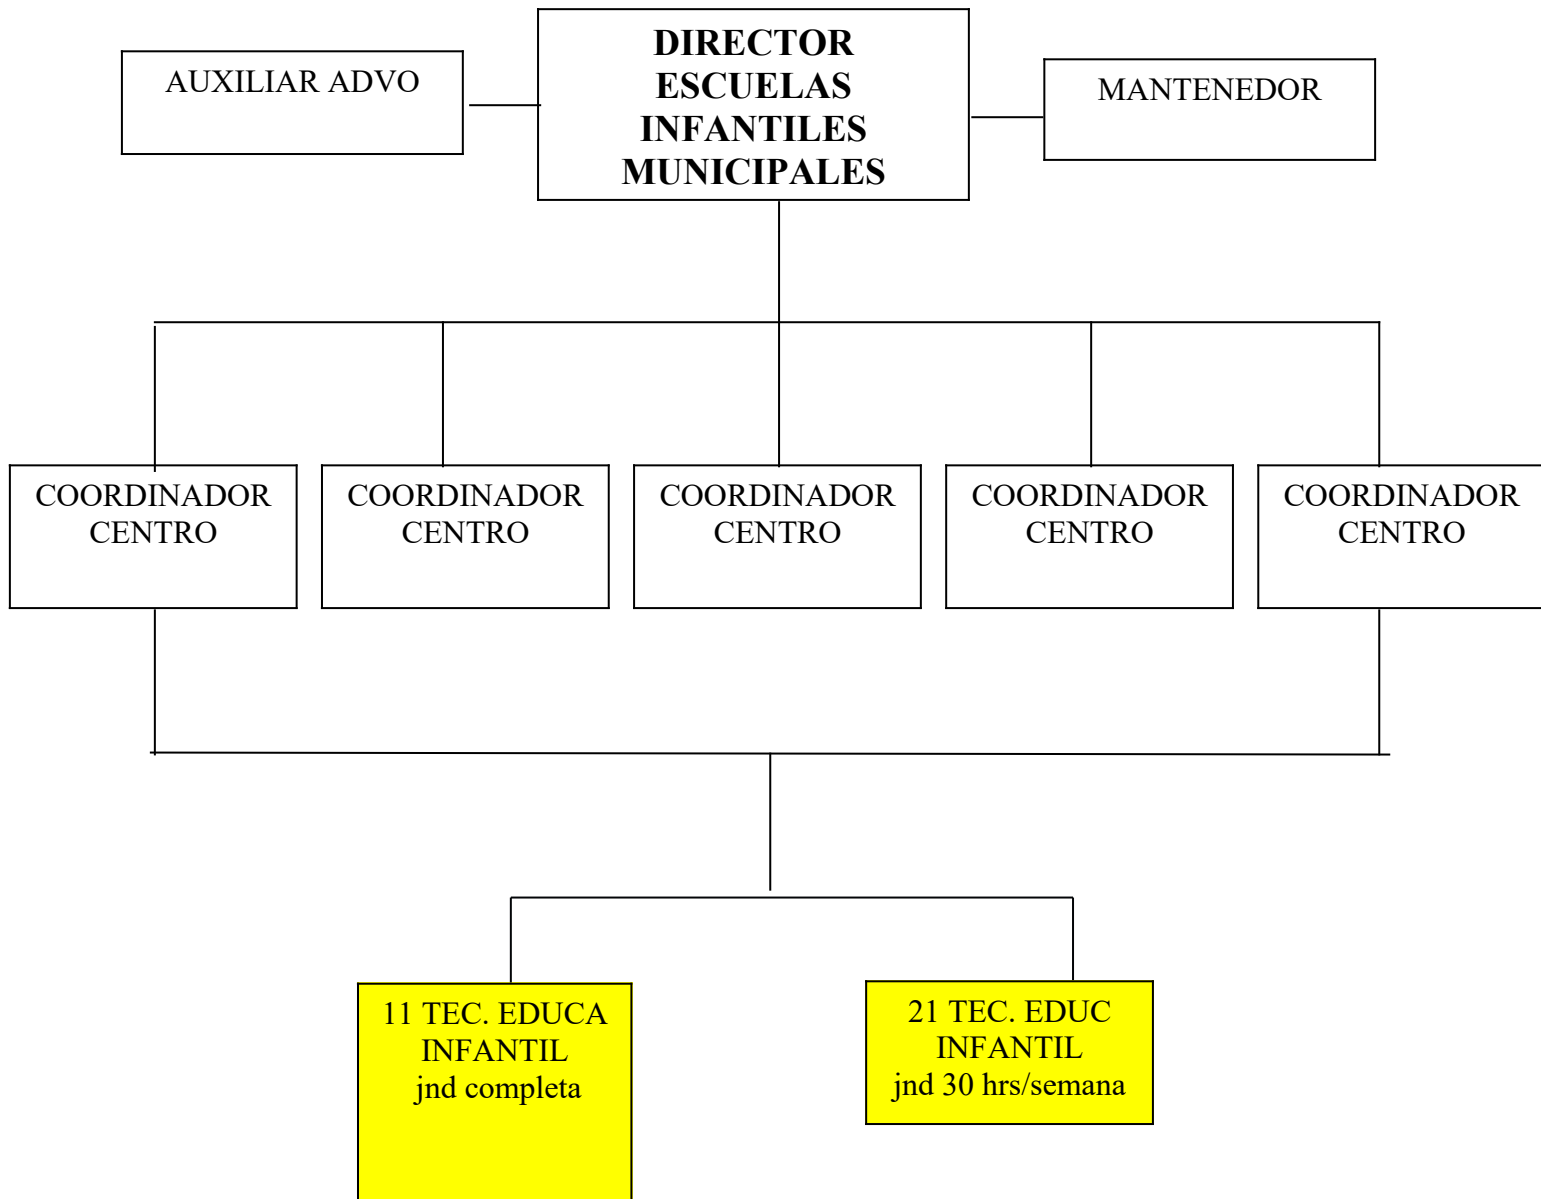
AUXILIAR ADVO

DIRECTOR ESCUELAS INFANTILES MUNICIPALES

MANTENEDOR

COORDINADOR CENTRO

COORDINADOR CENTRO

COORDINADOR CENTRO

COORDINADOR CENTRO

COORDINADOR CENTRO

11 TEC. EDUCA INFANTIL jnd completa

21 TEC. EDUC INFANTIL jnd 30 hrs/semana